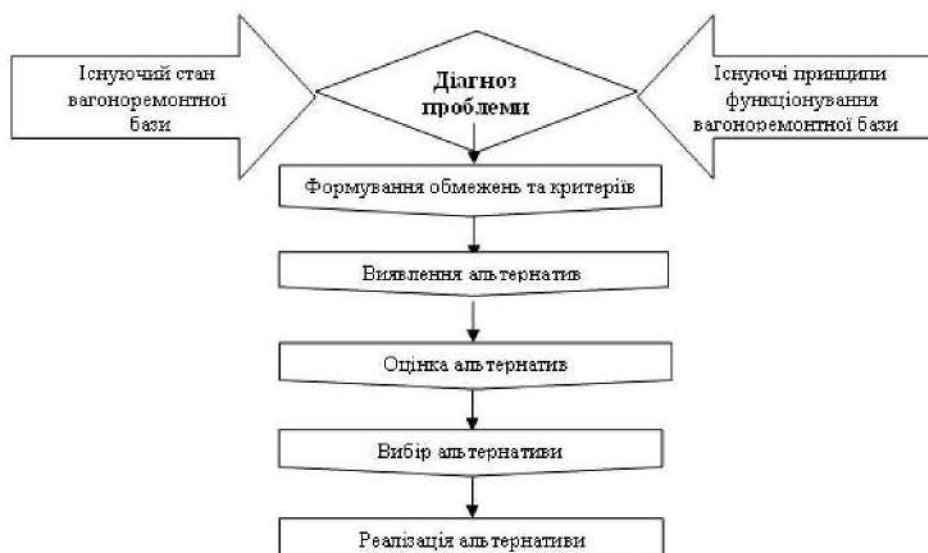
Існуючий стан вагоноремонтної бази

Діагноз проблеми

Існуючі принципи функціонування вагоноремонтної бази

Формування обмежень та критеріїв

Виявлення альтернатив

Оцінка альтернатив

Вибір альтернативи

Реалізація альтернативи